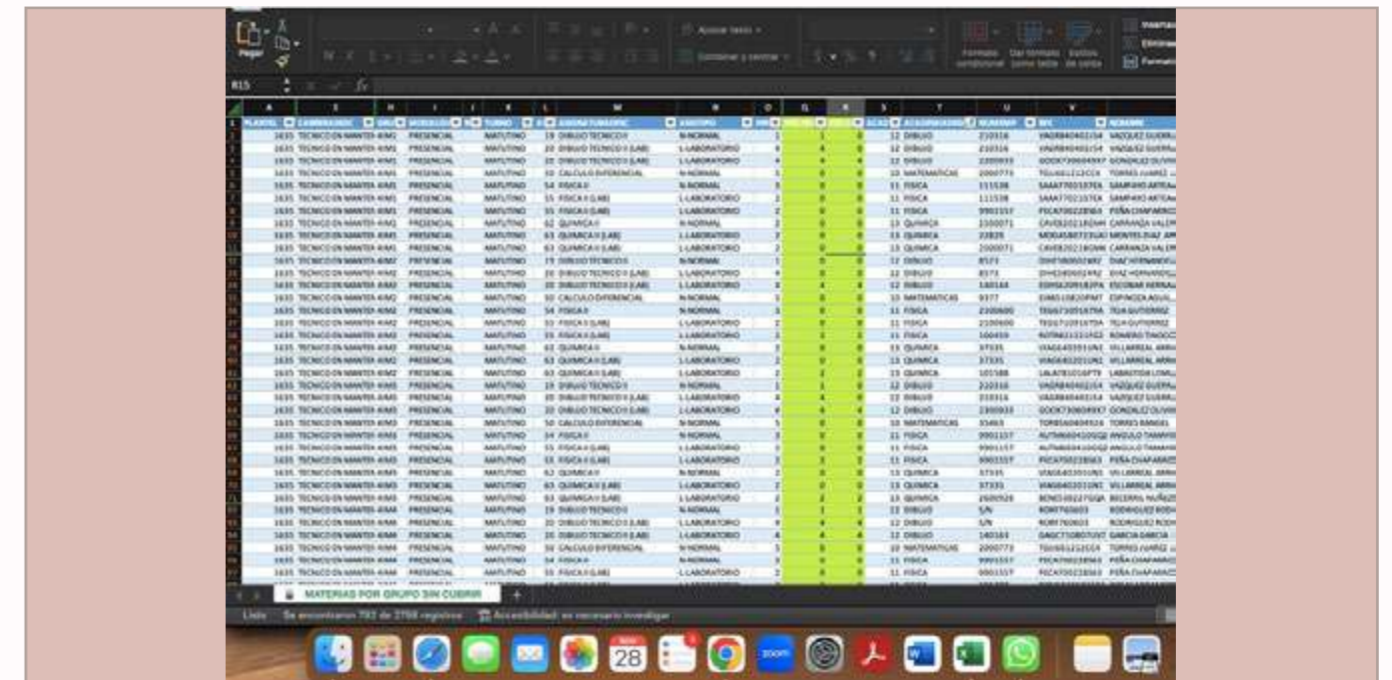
Pegar

Ajustar texto

Combinar y centrar

Formato condicional

Dar formato como tabla

Estilos de celda

Insertar

Eliminar

Formato

R15

| A | E | H | I | J | K | L | M | N | O | Q | R | S | T | U | V |
|---|---|---|---|---|---|---|---|---|---|---|---|---|---|---|---|
| PLANTEL | CARRERA | GRU | MODALIDAD | | TURNO | | ASIGNATURA | | | | | | ACADEMIA | NUMEMP | RFC | NOMBRE |
| 1635 | TECNICO EN MANTEN | | PRESENCIAL | | MATUTINO | | 19 DIBUJO TECNICO I | N-NORMAL | | | | | 12 DIBUJO | | | VAZQUEZ GUERR |
| 1635 | TECNICO EN MANTEN | | PRESENCIAL | | MATUTINO | | 20 DIBUJO TECNICO I (LAB) | L-LABORATORIO | | | | | 12 DIBUJO | | | VAZQUEZ GUERR |
| 1635 | TECNICO EN MANTEN | | PRESENCIAL | | MATUTINO | | 50 CALCULO DIFERENCIAL | N-NORMAL | | | | | 10 MATEMATICAS | | | TORRES JUAREZ |
| 1635 | TECNICO EN MANTEN | | PRESENCIAL | | MATUTINO | | 54 FISICA II | N-NORMAL | | | | | 11 FISICA | | | |
| 1635 | TECNICO EN MANTEN | | PRESENCIAL | | MATUTINO | | 55 FISICA II (LAB) | L-LABORATORIO | | | | | 11 FISICA | | | |
| 1635 | TECNICO EN MANTEN | | PRESENCIAL | | MATUTINO | | 62 QUIMICA II | N-NORMAL | | | | | 13 QUIMICA | | | CARRANZA VALE |
| 1635 | TECNICO EN MANTEN | | PRESENCIAL | | MATUTINO | | 63 QUIMICA II (LAB) | L-LABORATORIO | | | | | 13 QUIMICA | | | |

MATERIAS POR GRUPO SIN CUBRIR

Listo    Se encontraron 782 de 2798 registros    Accesibilidad: es necesario investigar

28

zoom